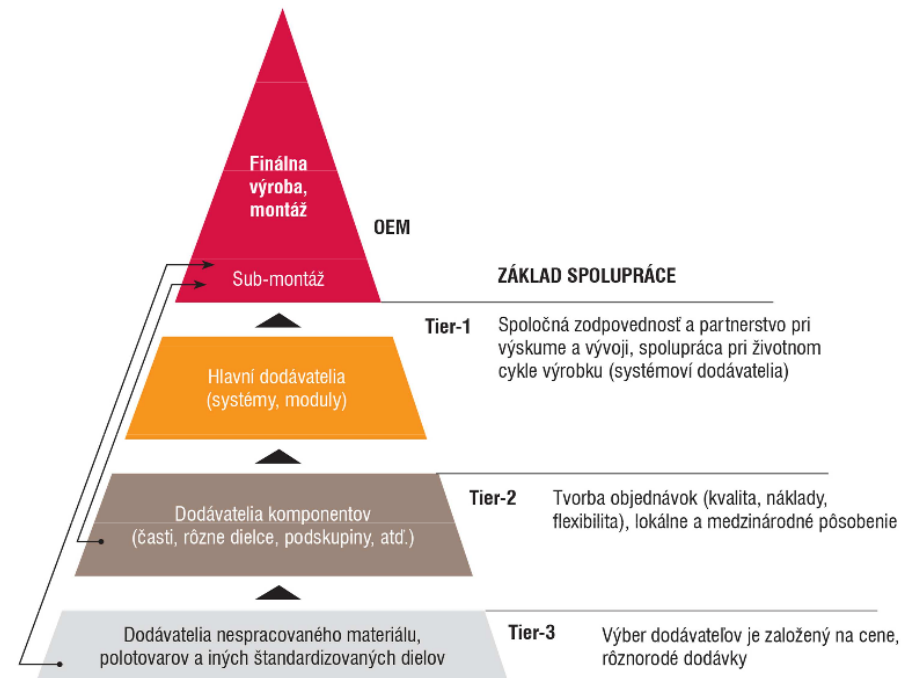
Finálna výroba, montáž

OEM

Sub-montáž

ZÁKLAD SPOLUPRÁCE

Tier-1

Spoločná zodpovednosť a partnerstvo pri výskume a vývoji, spolupráca pri životnom cykle výrobku (systémoví dodávatelia)

Hlavní dodávatelia (systémy, moduly)

Tier-2

Tvorba objednávok (kvalita, náklady, flexibilita), lokálne a medzinárodné pôsobenie

Dodávatelia komponentov (časti, rôzne dielce, podskupiny, atď.)

Tier-3

Výber dodávateľov je založený na cene, rôznorodé dodávky

Dodávatelia nespracovaného materiálu, polotovarov a iných štandardizovaných dielov